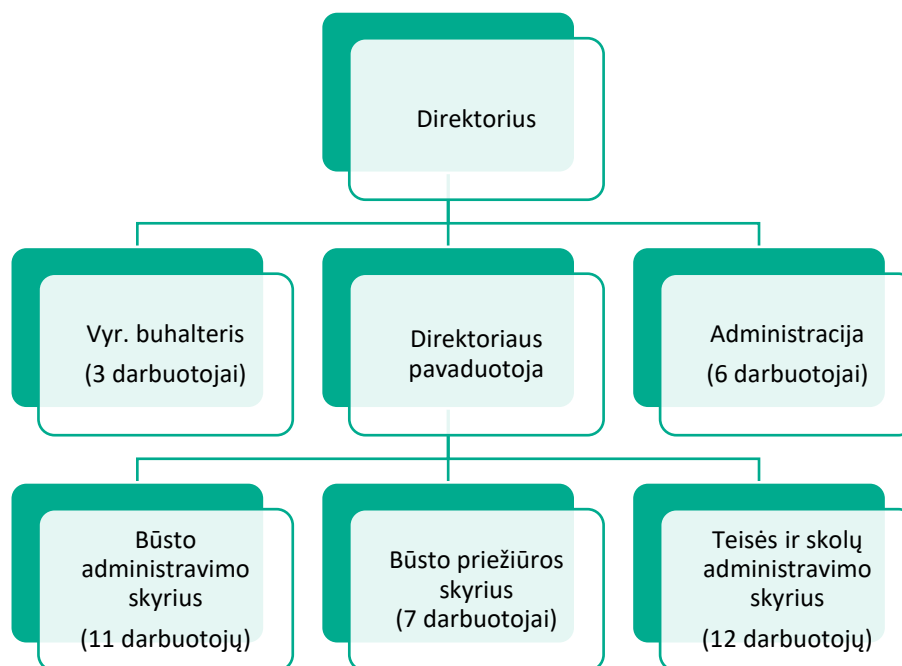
Direktorius

Vyr. buhalteris (3 darbuotojai)

Direktoriaus pavaduotoja

Administracija (6 darbuotojai)

Būsto administravimo skyrius (11 darbuotojų)

Būsto priežiūros skyrius (7 darbuotojai)

Teisės ir skolų administravimo skyrius (12 darbuotojų)